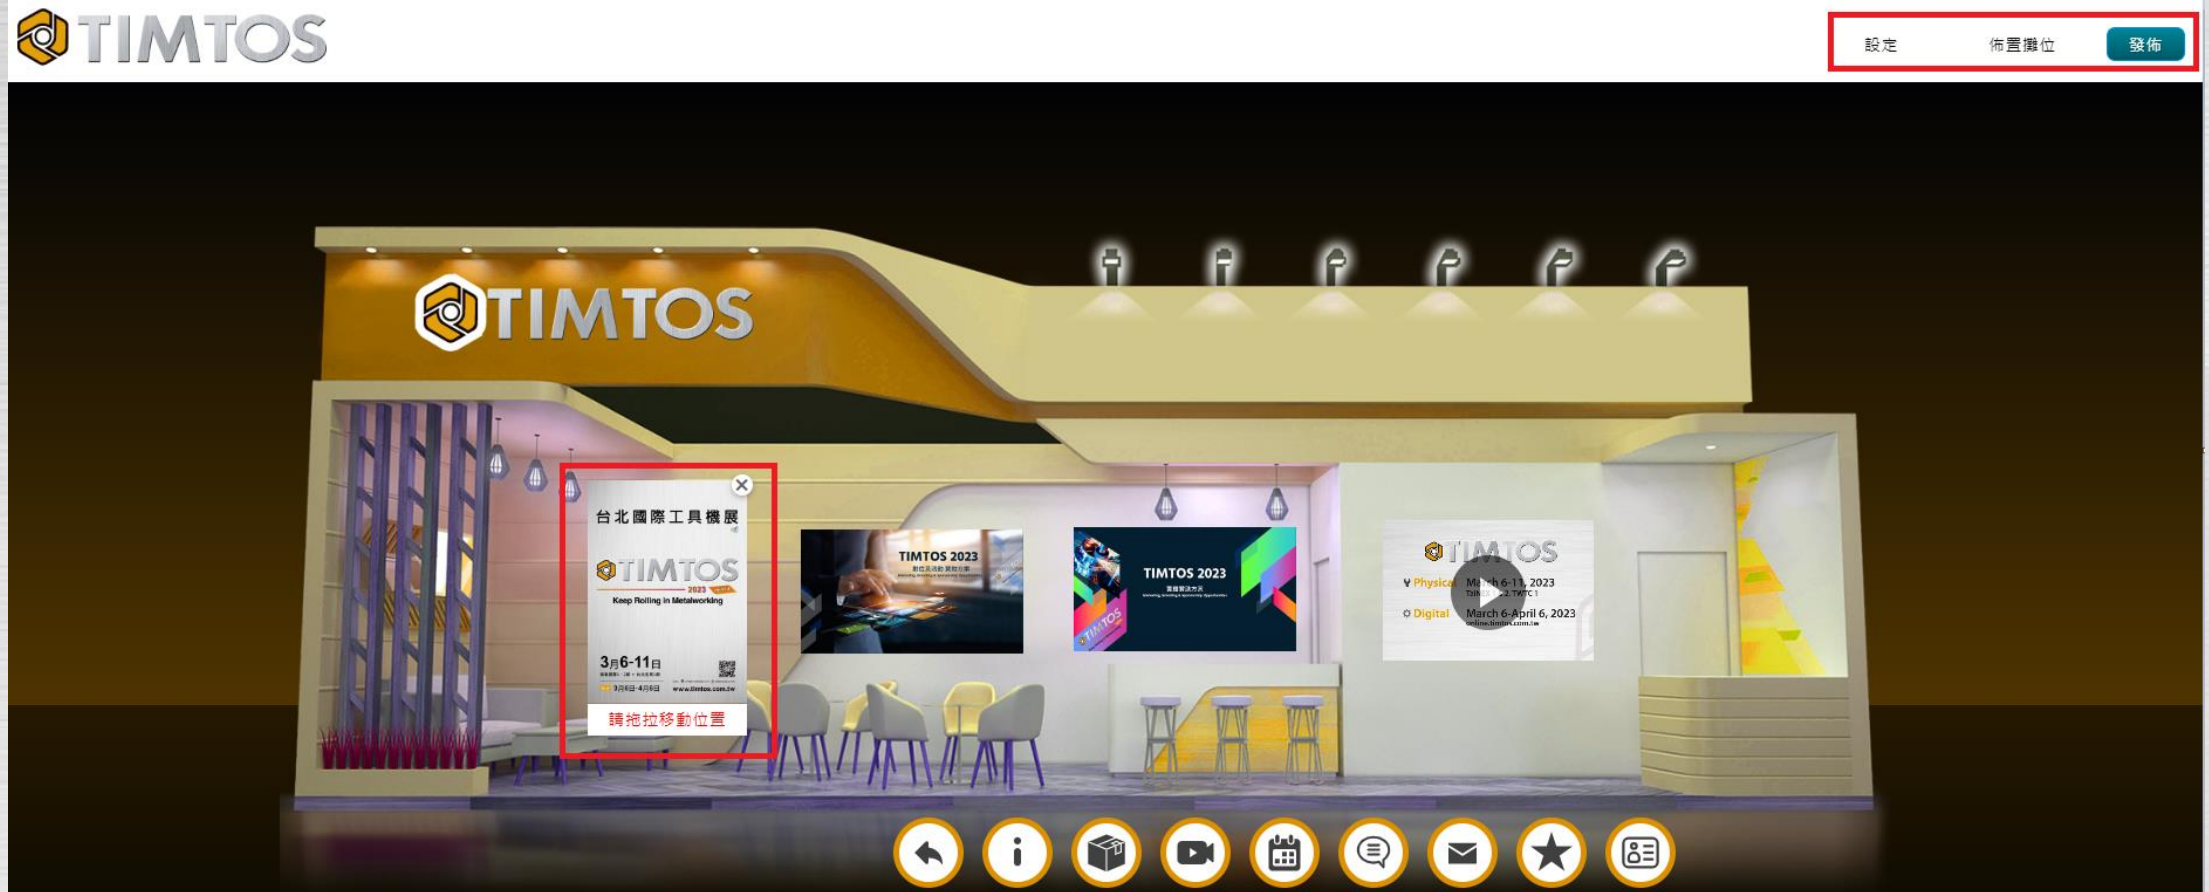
TIMTOS

設定 佈置攤位 發佈

TIMTOS

台北國際工具機展

TIMTOS 2023

Keep Rolling in Metalworking

3月6-11日

www.timtos.com.tw

請拖拉移動位置

TIMTOS 2023

TIMTOS 2023

TIMTOS

Physical March 6-11, 2023

Digital March 6-April 6, 2023

online.timtos.com.tw